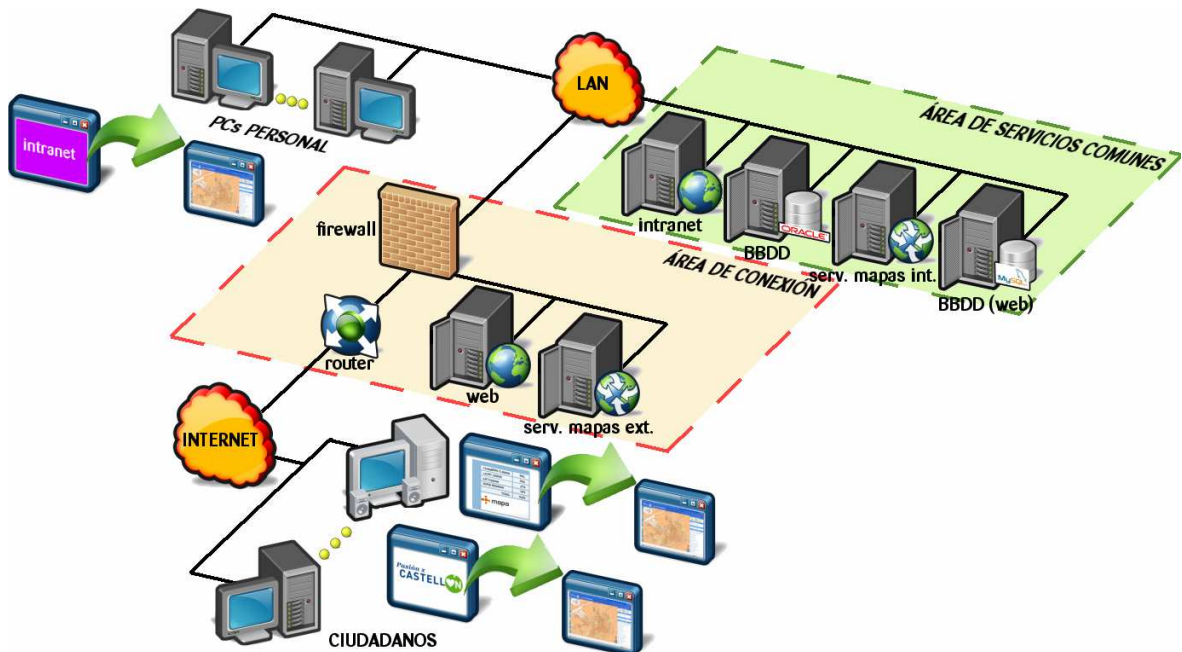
intranet

PCs PERSONAL

LAN

ÁREA DE SERVICIOS COMUNES

intranet

BBDD

ORACLE

serv. mapas int.

MySQL

BBDD (web)

firewall

ÁREA DE CONEXIÓN

router

web

serv. mapas ext.

INTERNET

mapa

Pasión x CASTELLÓN

CIUDADANOS